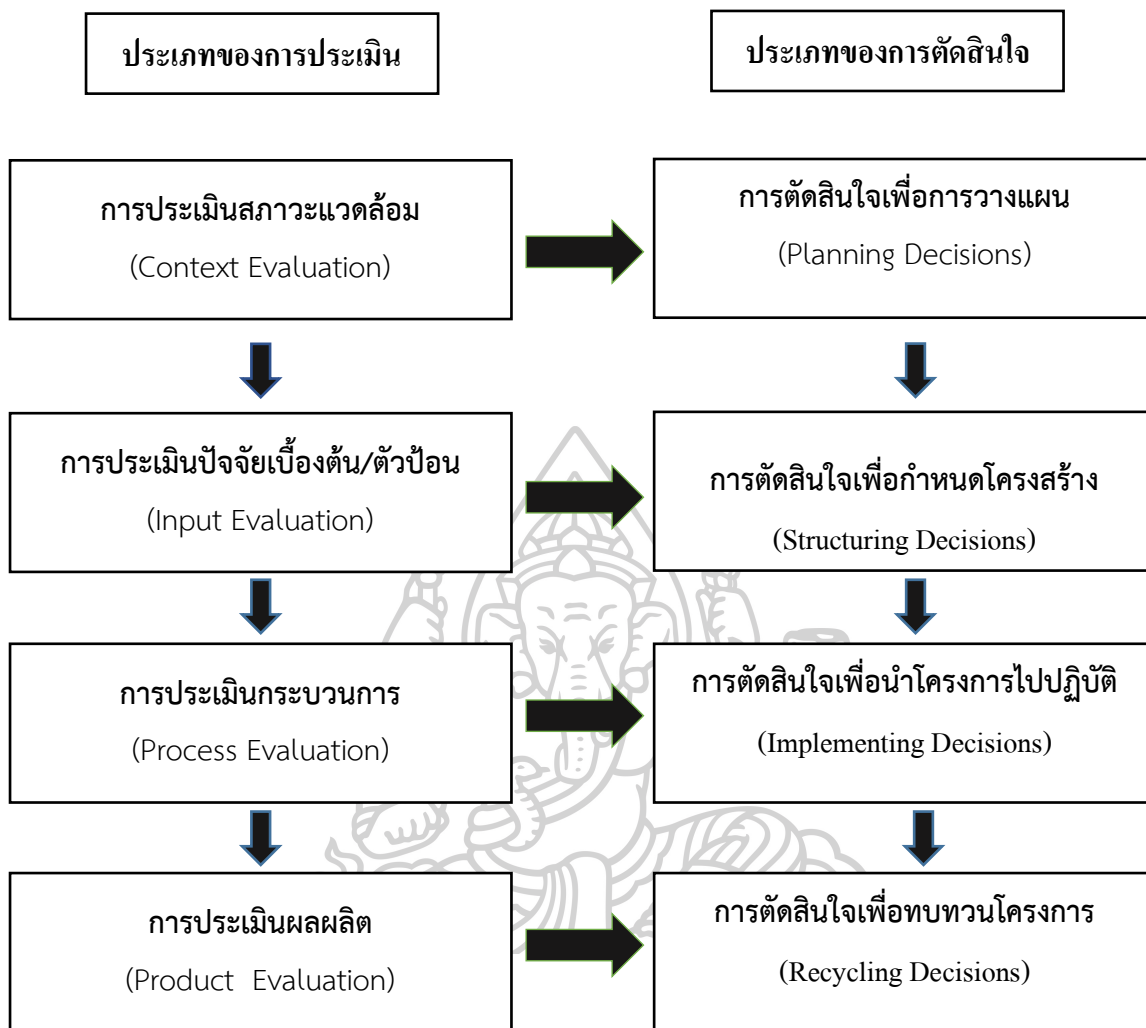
ประเภทของการประเมิน

ประเภทของการตัดสินใจ

การประเมินสภาวะแวดล้อม
(Context Evaluation)

การตัดสินใจเพื่อการวางแผน
(Planning Decisions)

การประเมินปัจจัยเบื้องต้น/ตัวป้อน
(Input Evaluation)

การตัดสินใจเพื่อกำหนดโครงสร้าง
(Structuring Decisions)

การประเมินกระบวนการ
(Process Evaluation)

การตัดสินใจเพื่อนำโครงการไปปฏิบัติ
(Implementing Decisions)

การประเมินผลผลิต
(Product Evaluation)

การตัดสินใจเพื่อทบทวนโครงการ
(Recycling Decisions)